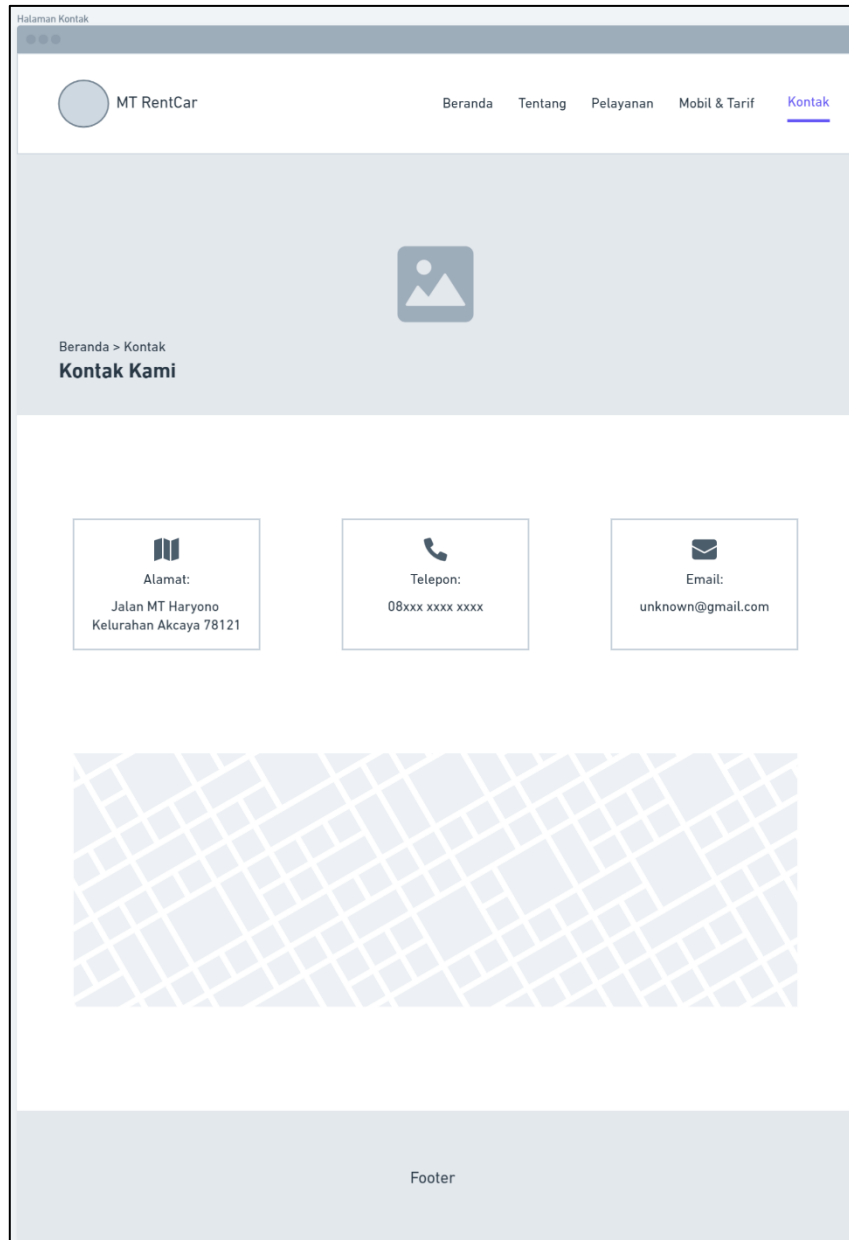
Halaman Kontak

MT RentCar

Beranda Tentang Pelayanan Mobil & Tarif Kontak

Beranda > Kontak

Kontak Kami

Alamat:

Jalan MT Haryono Kelurahan Akcaya 78121

Telepon:

08xxx xxxx xxxx

Email:

unknown@gmail.com

Footer